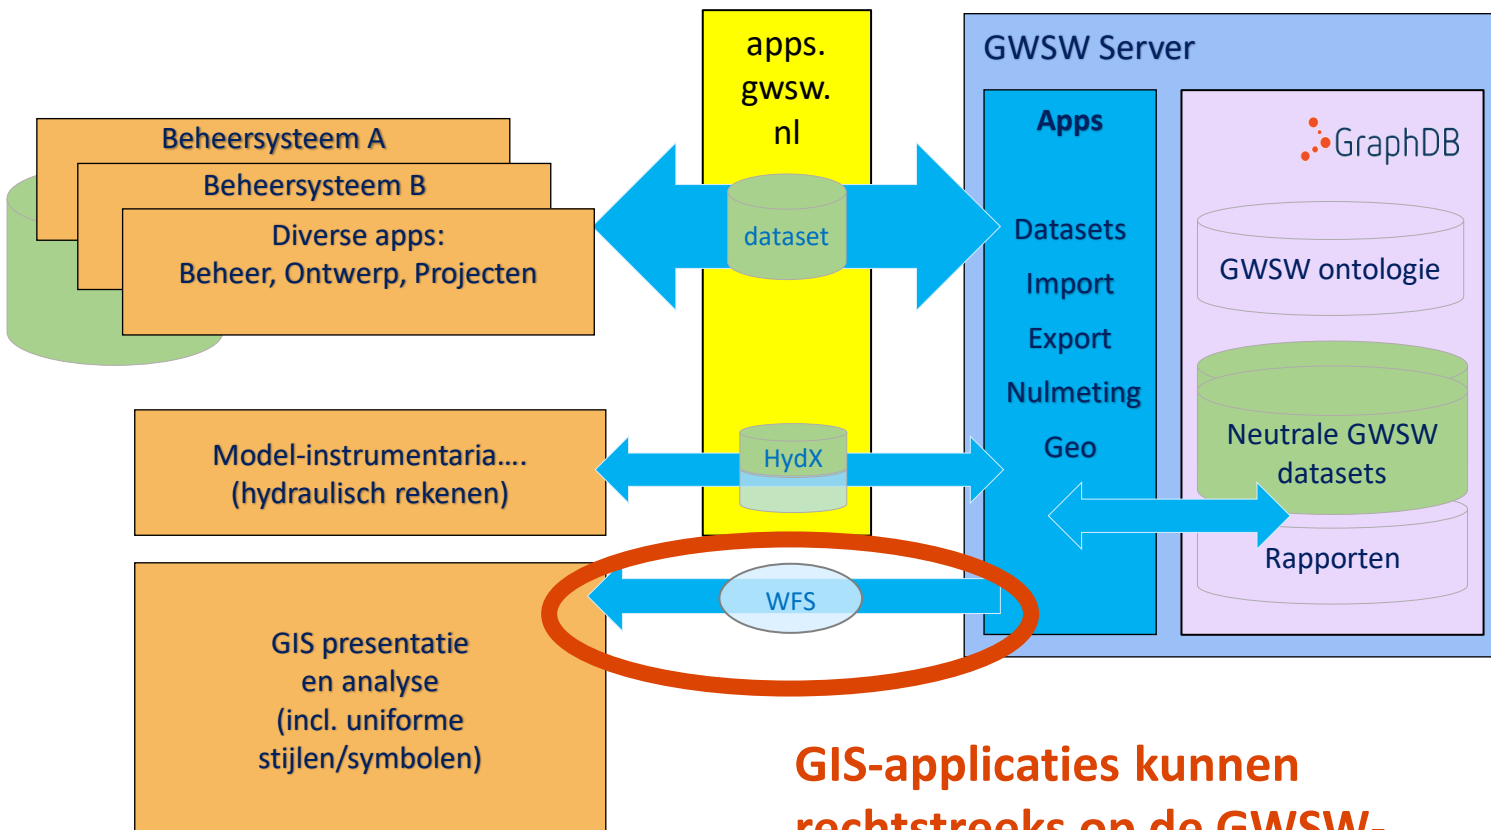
Beheersysteem A
Beheersysteem B
Diverse apps:
Beheer, Ontwerp, Projecten

apps.
gwsw.
nl

dataset

GWSW Server

Apps

Datasets
Import
Export
Nulmeting
Geo

GraphDB

GWSW ontologie

Neutrale GWSW datasets

Rapporten

Model-instrumentaria....
(hydraulisch rekenen)

HydX

WFS

GIS presentatie
en analyse
(incl. uniforme
stijlen/symbolen)

GIS-applicaties kunnen
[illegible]